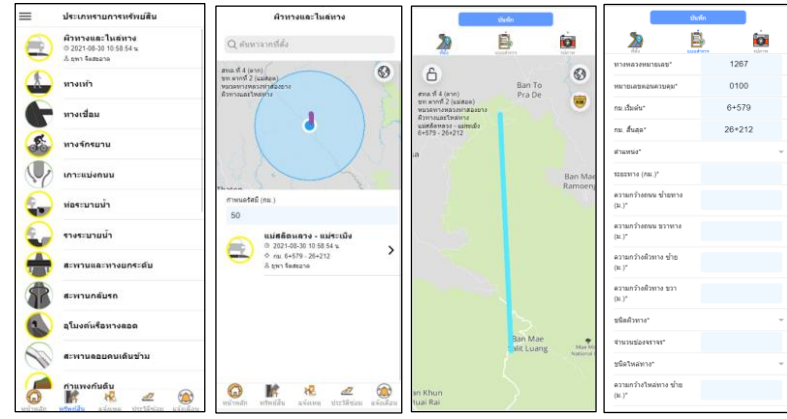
ประเภทรายการทรัพย์สิน

ผิวทางและไหล่ทาง
2021-08-30 10:58:54 น.
ยุพา จิตสอาด

ทางเท้า

ทางเชื่อม

ทางจักรยาน

เกาะแบ่งถนน

ท่อระบายน้ำ

รางระบายน้ำ

สะพานและทางยกระดับ

สะพานกลับรถ

อุโมงค์เชื่อมทางลอด

สะพานลอยคนเดินข้าม

กำแพงกันดิน

หน้าหลัก ทรัพย์สิน แจ้งซ่อม ประวัติซ่อม แจ้งเตือน

ผิวทางและไหล่ทาง

ค้นหาจากที่ตั้ง

สทล. ที่ 4 (ลาภ)
ขท.ลาภที่ 2 (แม่สอด)
หมวดทางหลวงท่าสองยาง
ผิวทางและไหล่ทาง

ภายในรัศมี (กม.)
50

แม่สลิดหลวง - แม่ระเมิง
2021-08-30 10:58:54 น.
กม. 6+579 - 26+212
ยุพา จิตสอาด

หน้าหลัก ทรัพย์สิน แจ้งซ่อม ประวัติซ่อม แจ้งเตือน

บันทึก

สทล. ที่ 4 (ลาภ)
ขท.ลาภที่ 2 (แม่สอด)
หมวดทางหลวงท่าสองยาง
ผิวทางและไหล่ทาง
แม่สลิดหลวง - แม่ระเมิง
6+579 - 26+212

Ban To
Pra De

Ban Mae
Ramoeng

Ban Mae
Salit Luang

Ban Khun
Huai Rai

บันทึก

ทางหลวงหมายเลข* 1267
หมายเลขตอนควบคุม* 0100
กม. เริ่มต้น* 6+579
กม. สิ้นสุด* 26+212
ตำแหน่ง*
ระยะทาง (กม.)*
ความกว้างถนน ซ้ายทาง (ม.)*
ความกว้างถนน ขวาทาง (ม.)*
ความกว้างผิวทาง ซ้าย (ม.)*
ความกว้างผิวทาง ขวา (ม.)*
ชนิดผิวทาง*
จำนวนช่องจราจร*
ชนิดไหล่ทาง*
ความกว้างไหล่ทาง ซ้าย (ม.)*